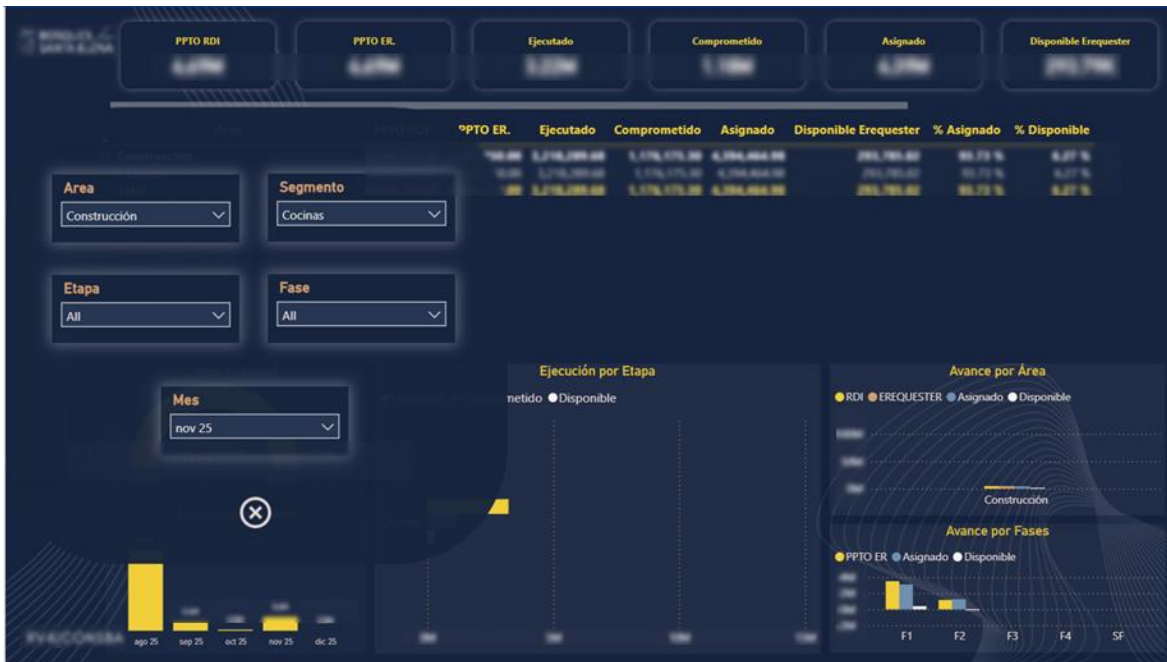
PPTO RDI
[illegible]

PPTO ER.
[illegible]

Ejecutado
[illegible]

Comprometido
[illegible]

Asignado
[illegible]

Disponible Erequester
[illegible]

| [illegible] | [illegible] | PPTO ER. | Ejecutado | Comprometido | Asignado | Disponible Erequester | % Asignado | % Disponible |
|---|---|---|---|---|---|---|---|---|
| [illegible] | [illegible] | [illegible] | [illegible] | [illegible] | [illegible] | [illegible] | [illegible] | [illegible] |
| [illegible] | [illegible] | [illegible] | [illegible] | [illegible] | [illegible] | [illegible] | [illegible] | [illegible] |
| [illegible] | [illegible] | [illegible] | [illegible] | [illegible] | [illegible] | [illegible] | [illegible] | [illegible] |

Area
Construcción

Segmento
Cocinas

Etapa
All

Fase
All

Mes
nov 25

Ejecución por Etapa
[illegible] metido Disponible

Avance por Área
RDI EREQUESTER Asignado Disponible
Construcción

Avance por Fases
PPTO ER Asignado Disponible
F1 F2 F3 F4 SF

ago 25 sep 25 oct 25 nov 25 dic 25